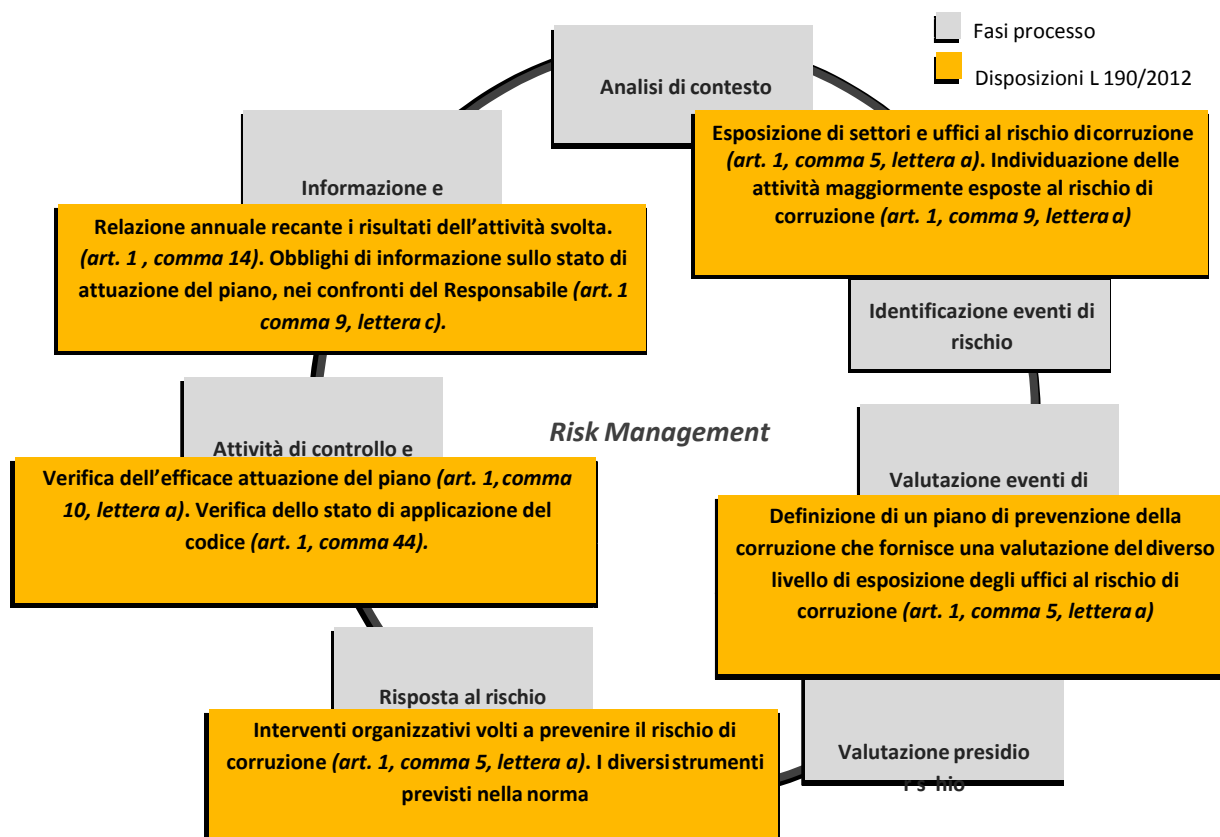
Fasi processo

Disposizioni L 190/2012

Analisi di contesto

Esposizione di settori e uffici al rischio dicorruzione *(art. 1, comma 5, lettera a)*. Individuazione delle attività maggiormente esposte al rischio di corruzione *(art. 1, comma 9, lettera a)*

Identificazione eventi di rischio

Valutazione eventi di

Definizione di un piano di prevenzione della corruzione che fornisce una valutazione del diverso livello di esposizione degli uffici al rischio di corruzione *(art. 1, comma 5, lettera a)*

Valutazione presidio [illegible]

Risposta al rischio

Interventi organizzativi volti a prevenire il rischio di corruzione *(art. 1, comma 5, lettera a)*. I diversistrumenti previsti nella norma

Attività di controllo e

Verifica dell'efficace attuazione del piano *(art. 1, comma 10, lettera a)*. Verifica dello stato di applicazione del codice *(art. 1, comma 44)*.

Risk Management

Informazione e

Relazione annuale recante i risultati dell'attività svolta. *(art. 1 , comma 14)*. Obblighi di informazione sullo stato di attuazione del piano, nei confronti del Responsabile *(art. 1 comma 9, lettera c)*.